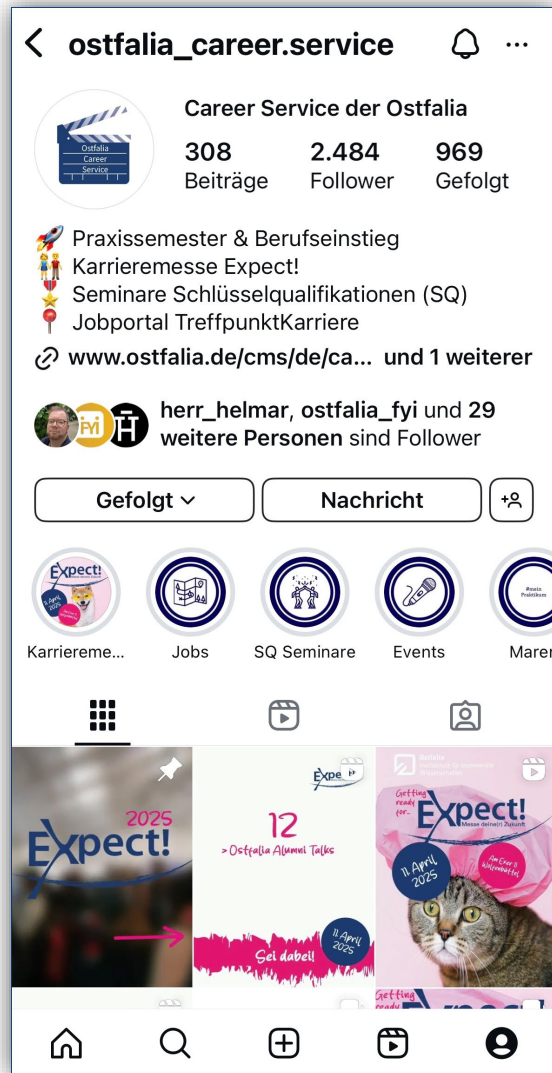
ostfalia_career.service

Ostfalia Career Service

Career Service der Ostfalia

308 Beiträge
2.484 Follower
969 Gefolgt

🚀 Praxissemester & Berufseinstieg
👫 Karrieremesse Expect!
⭐ Seminare Schlüsselqualifikationen (SQ)
📍 Jobportal TreffpunktKarriere

www.ostfalia.de/cms/de/ca... und 1 weiterer

herr_helmar, ostfalia_fyi und 29 weitere Personen sind Follower

Gefolgt
Nachricht

Karrieremе...
Jobs
SQ Seminare
Events
Marer

Expect! 2025

12
> Ostfalia Alumni Talks
Sei dabei!
11. April 2025

Getting ready for... Expect! Messe deine(r) Zukunft
11. April 2025
Am Exer 8 Wolfenbüttel